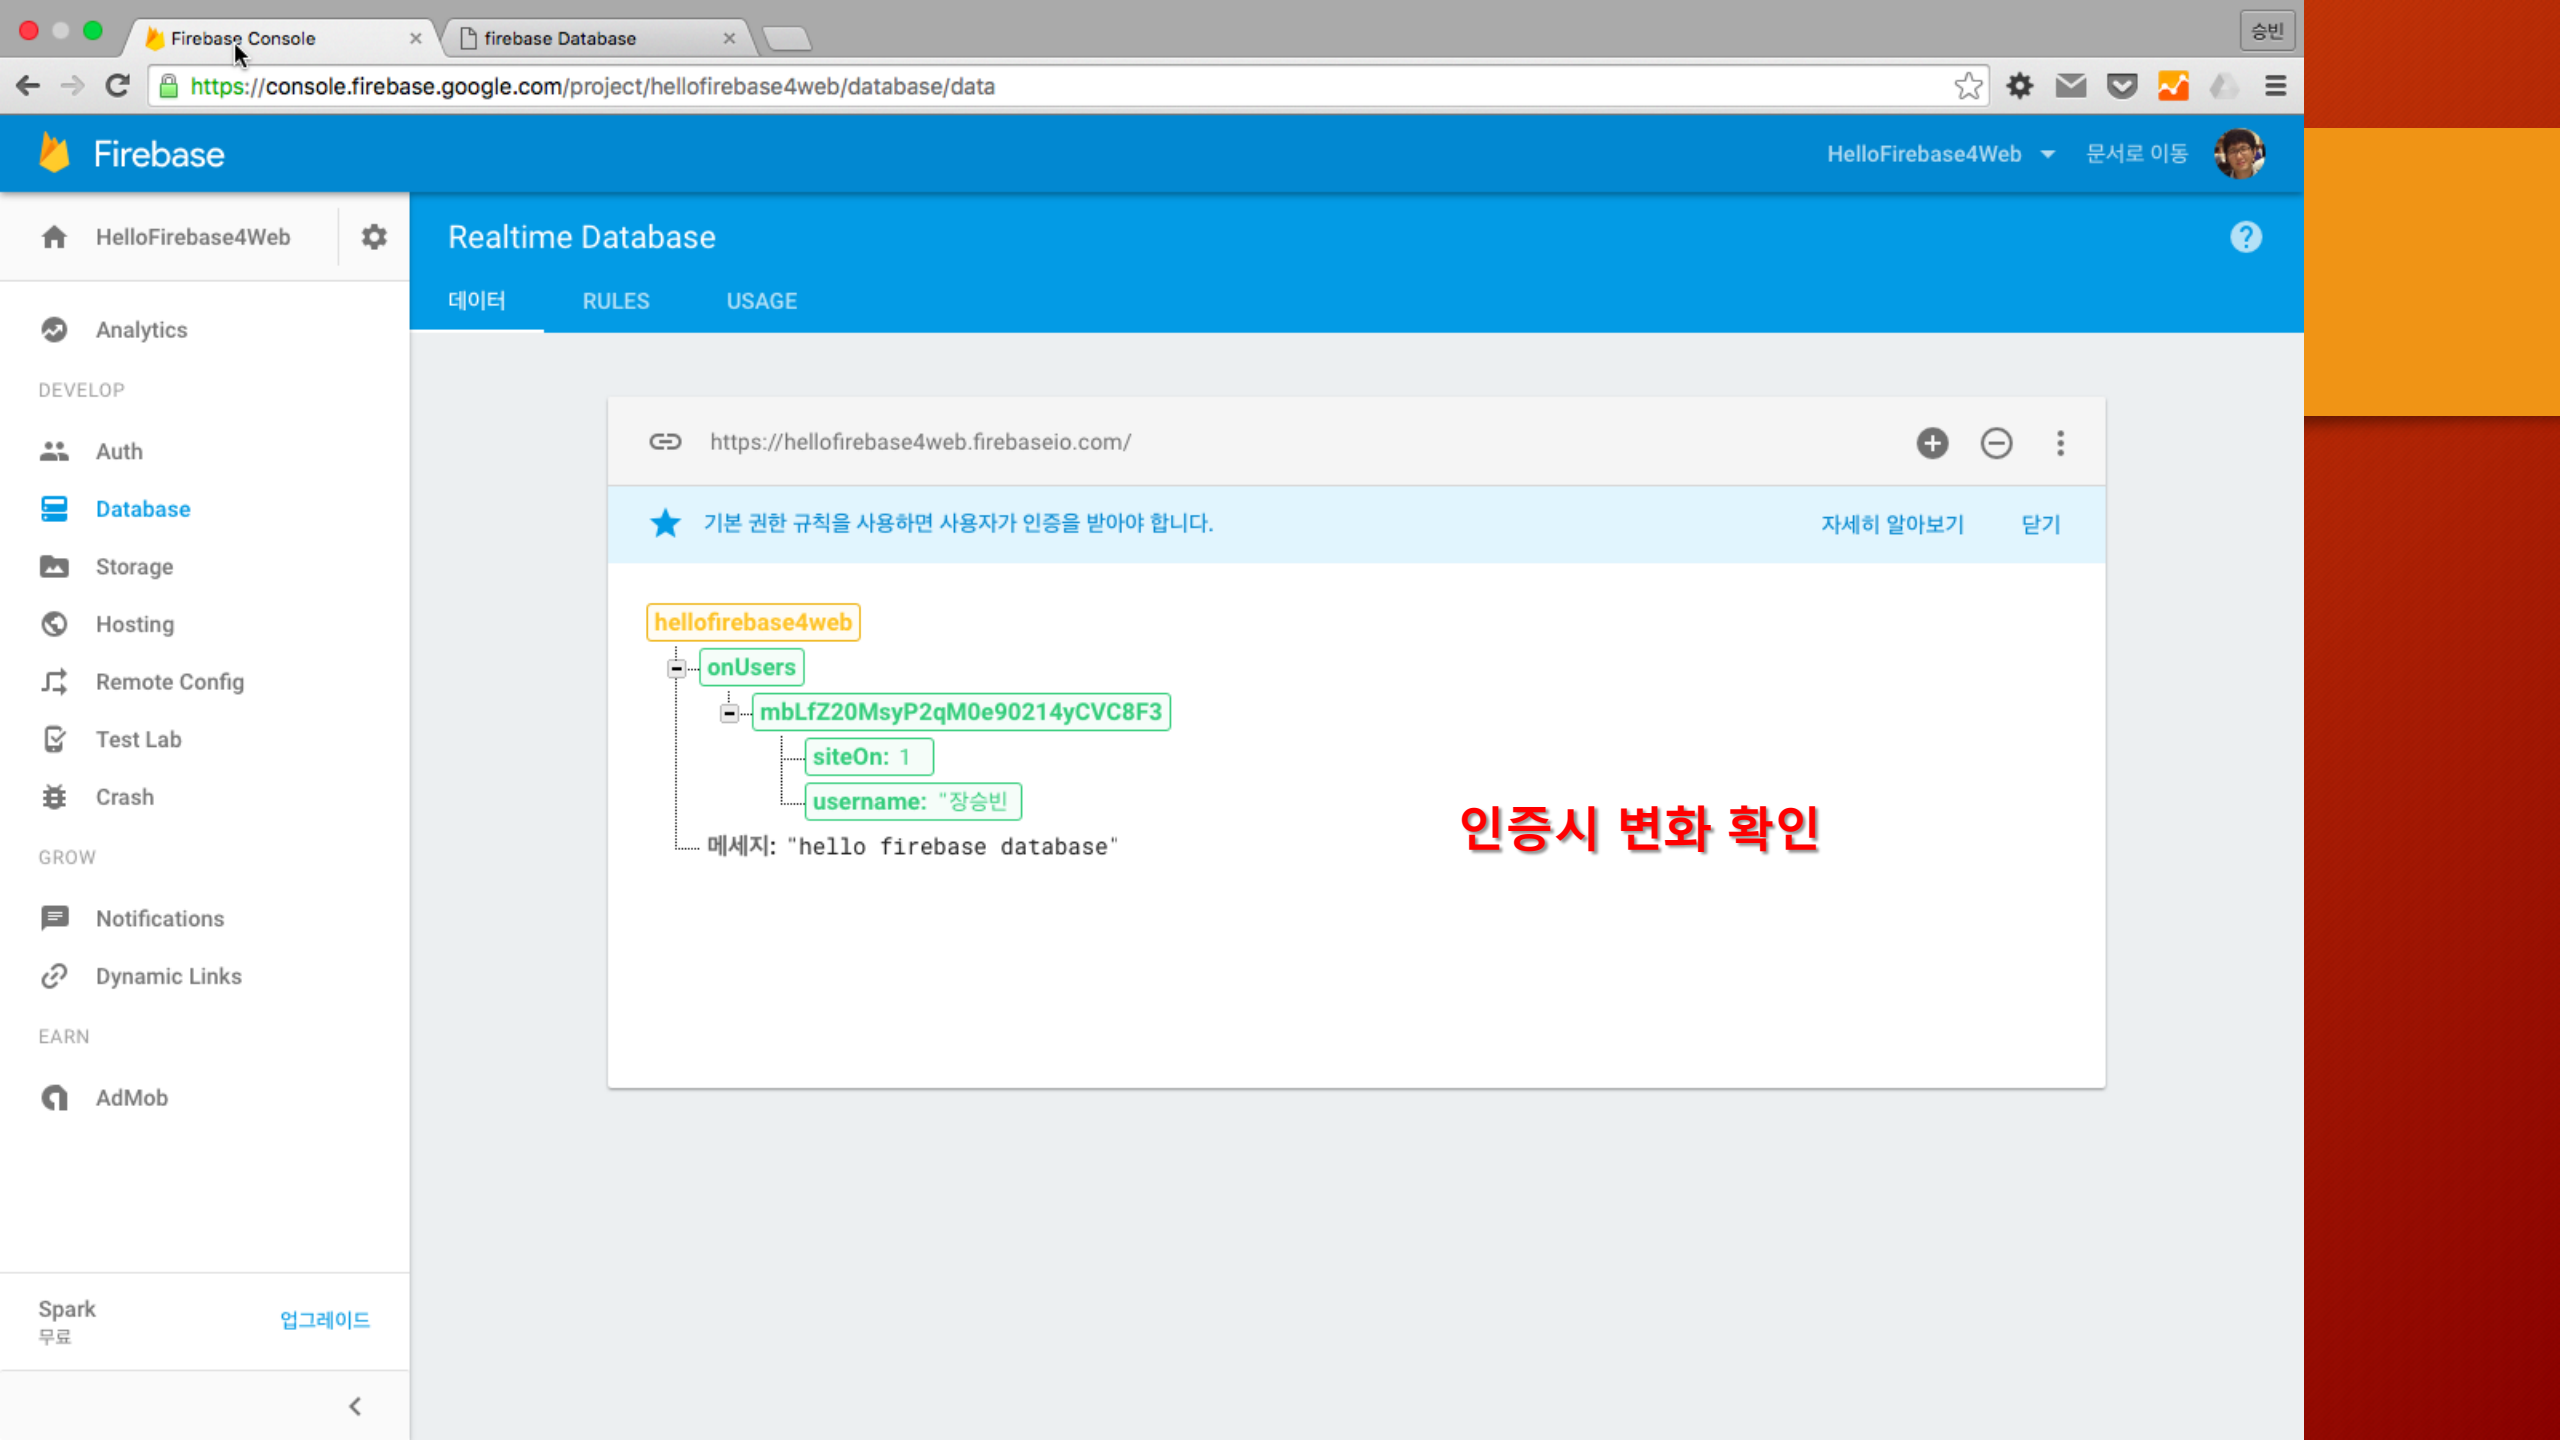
Firebase Console
firebase Database
승빈
https://console.firebase.google.com/project/hellofirebase4web/database/data

Firebase
HelloFirebase4Web
문서로 이동

HelloFirebase4Web
Analytics
DEVELOP
Auth
Database
Storage
Hosting
Remote Config
Test Lab
Crash
GROW
Notifications
Dynamic Links
EARN
AdMob

Spark
무료
업그레이드

Realtime Database
데이터
RULES
USAGE

https://hellofirebase4web.firebaseio.com/
기본 권한 규칙을 사용하면 사용자가 인증을 받아야 합니다.
자세히 알아보기
닫기

hellofirebase4web
onUsers
mbLfZ20MsyP2qM0e90214yCVC8F3
siteOn: 1
username: "장승빈
메세지: "hello firebase database"

인증시 변화 확인